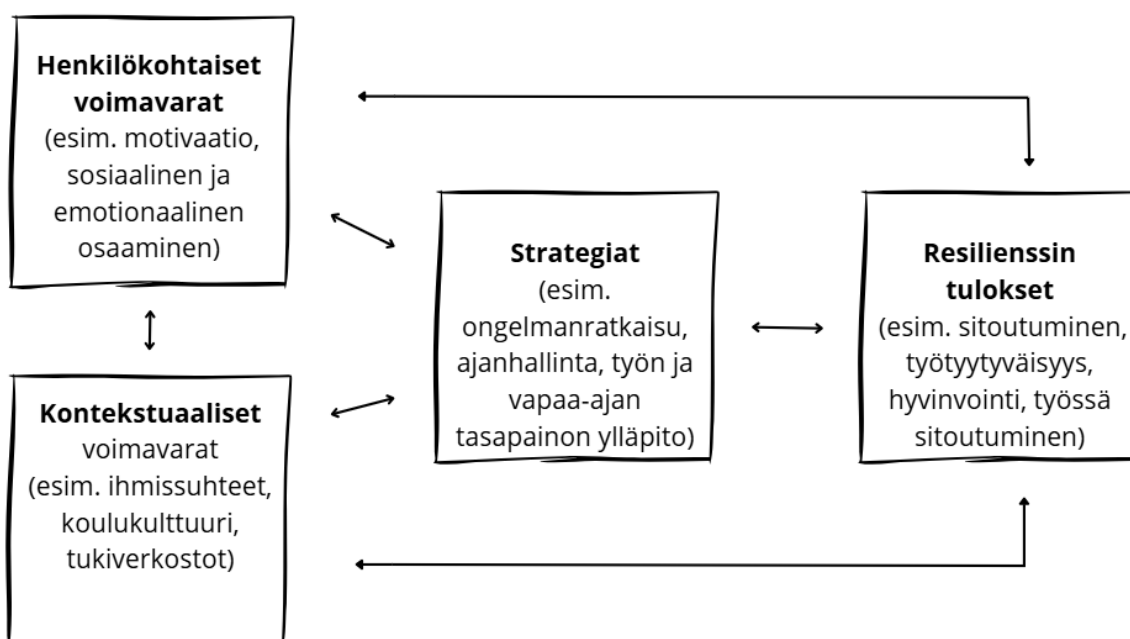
**Henkilökohtaiset voimavarat**
(esim. motivaatio, sosiaalinen ja emotionaalinen osaaminen)

**Kontekstuaaliset** voimavarat
(esim. ihmissuhteet, koulukulttuuri, tukiverkostot)

**Strategiat**
(esim. ongelmanratkaisu, ajanhallinta, työn ja vapaa-ajan tasapainon ylläpito)

**Resilienssin tulokset**
(esim. sitoutuminen, työtyytyväisyys, hyvinvointi, työssä sitoutuminen)